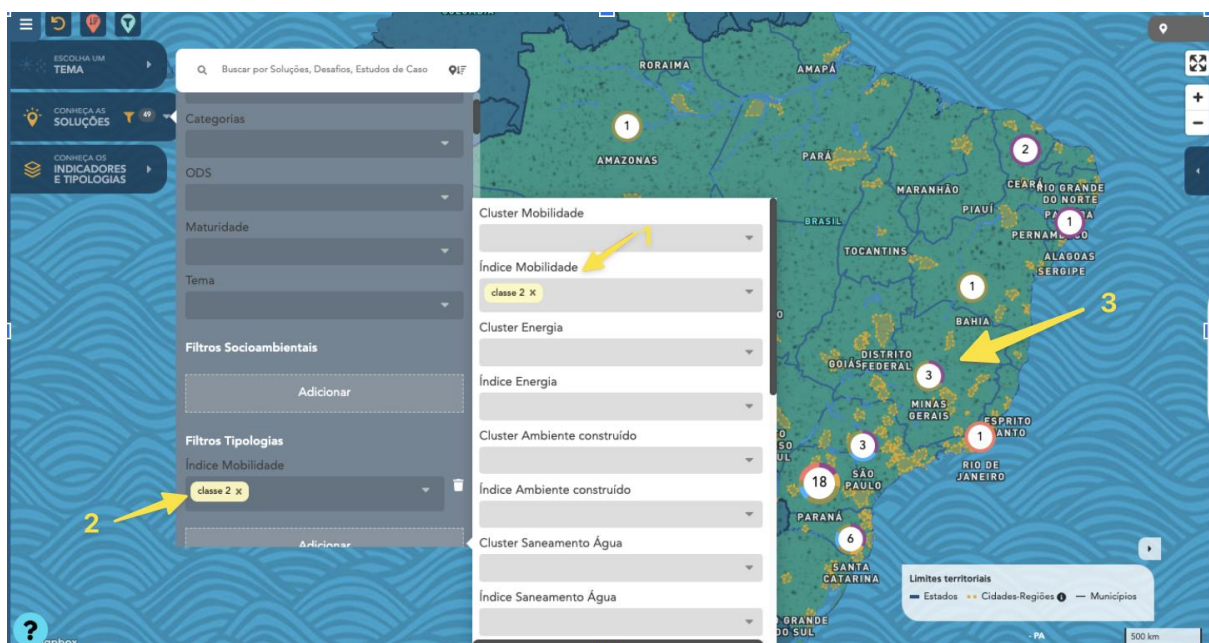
ESCOLHA UM TEMA

CONHEÇA AS SOLUÇÕES 49

CONHEÇA OS INDICADORES E TIPOLOGIAS

Buscar por Soluções, Desafios, Estudos de Caso

Categorias

ODS

Maturidade

Tema

Filtros Socioambientais

Adicionar

Filtros Tipologias

Índice Mobilidade

classe 2 x

Adicionar

2

Cluster Mobilidade

Índice Mobilidade

classe 2 x

Cluster Energia

Índice Energia

Cluster Ambiente construído

Índice Ambiente construído

Cluster Saneamento Água

Índice Saneamento Água

1

RORAIMA

AMAPÁ

AMAZONAS

PARÁ

MARANHÃO

CEARÁ

RIO GRANDE DO NORTE

PIAUÍ

PERNAMBUCO

ALAGOAS

SERGIPE

TOCANTINS

BAHIA

DISTRITO FEDERAL

GOIÁS

MINAS GERAIS

ESPÍRITO SANTO

RIO DE JANEIRO

SÃO PAULO

PARANÁ

SANTA CATARINA

RIO GRANDE DO SUL

BRASIL

1 2 1 1 3 3 1 18 6

3

Limites territoriais

Estados Cidades-Regiões Municípios

500 km

?